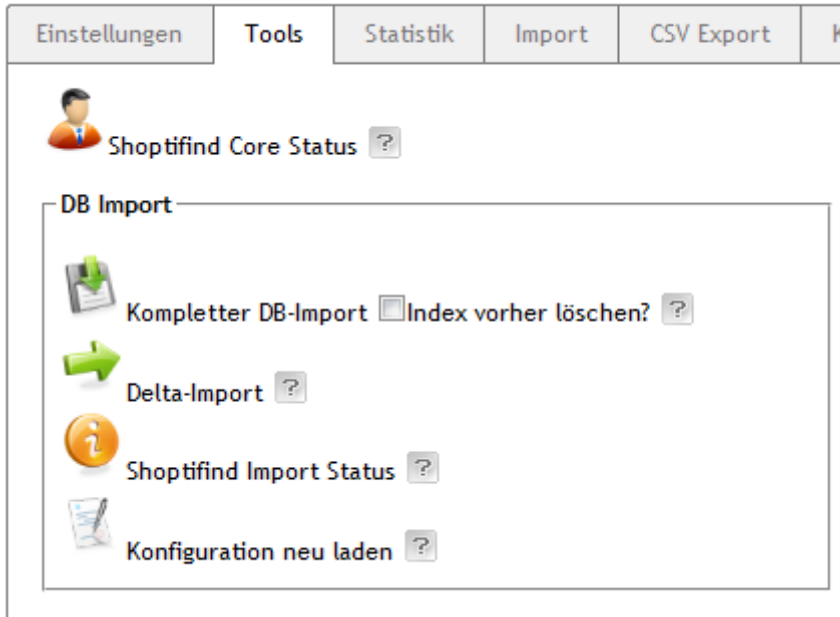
Einstellungen | Tools | Statistik | Import | CSV Export | K

Shoptifind Core Status ?

DB Import

Kompletter DB-Import Index vorher löschen? ?

Delta-Import ?

i

Shoptifind Import Status ?

Konfiguration neu laden ?